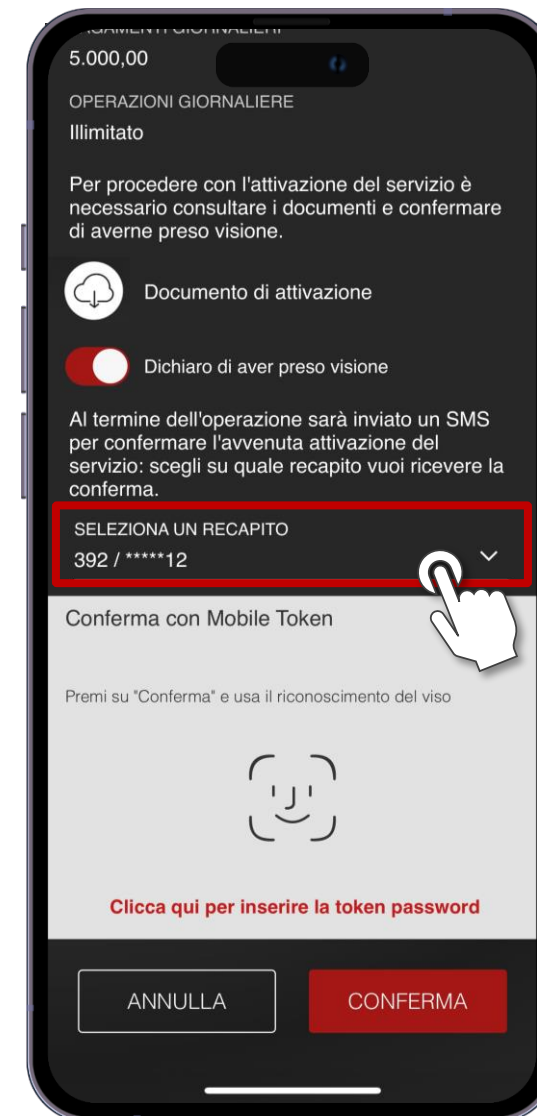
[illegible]

5.000,00

OPERAZIONI GIORNALIERE

Illimitato

Per procedere con l'attivazione del servizio è necessario consultare i documenti e confermare di averne preso visione.

Documento di attivazione

Dichiaro di aver preso visione

Al termine dell'operazione sarà inviato un SMS per confermare l'avvenuta attivazione del servizio: scegli su quale recapito vuoi ricevere la conferma.

SELEZIONA UN RECAPITO
392 / *****12

Conferma con Mobile Token

Premi su "Conferma" e usa il riconoscimento del viso

Clicca qui per inserire la token password

ANNULLA

CONFERMA